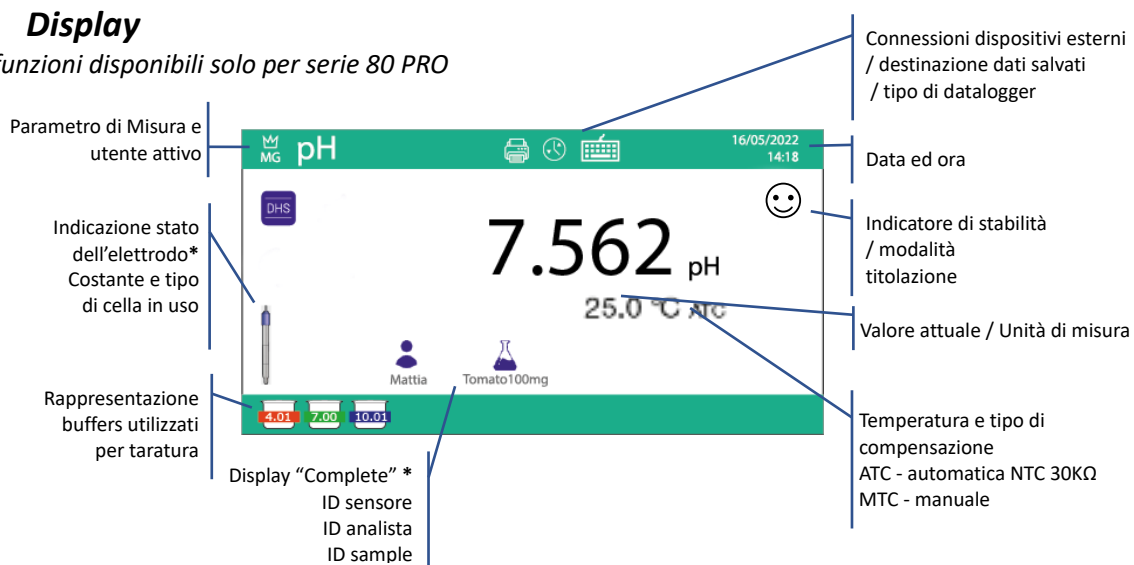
Display

funzioni disponibili solo per serie 80 PRO

Connessioni dispositivi esterni / destinazione dati salvati / tipo di datalogger

Parametro di Misura e utente attivo

MG pH

16/05/2022 14:18

Data ed ora

DHS

Indicazione stato dell'elettrodo* Costante e tipo di cella in uso

7.562 pH

Indicatore di stabilità / modalità titolazione

25.0 °C ATC

Valore attuale / Unità di misura

Mattia

Tomato100mg

Rappresentazione buffers utilizzati per taratura

4.01 7.00 10.01

Temperatura e tipo di compensazione
ATC - automatica NTC 30KΩ
MTC - manuale

Display "Complete" *
ID sensore
ID analista
ID sample